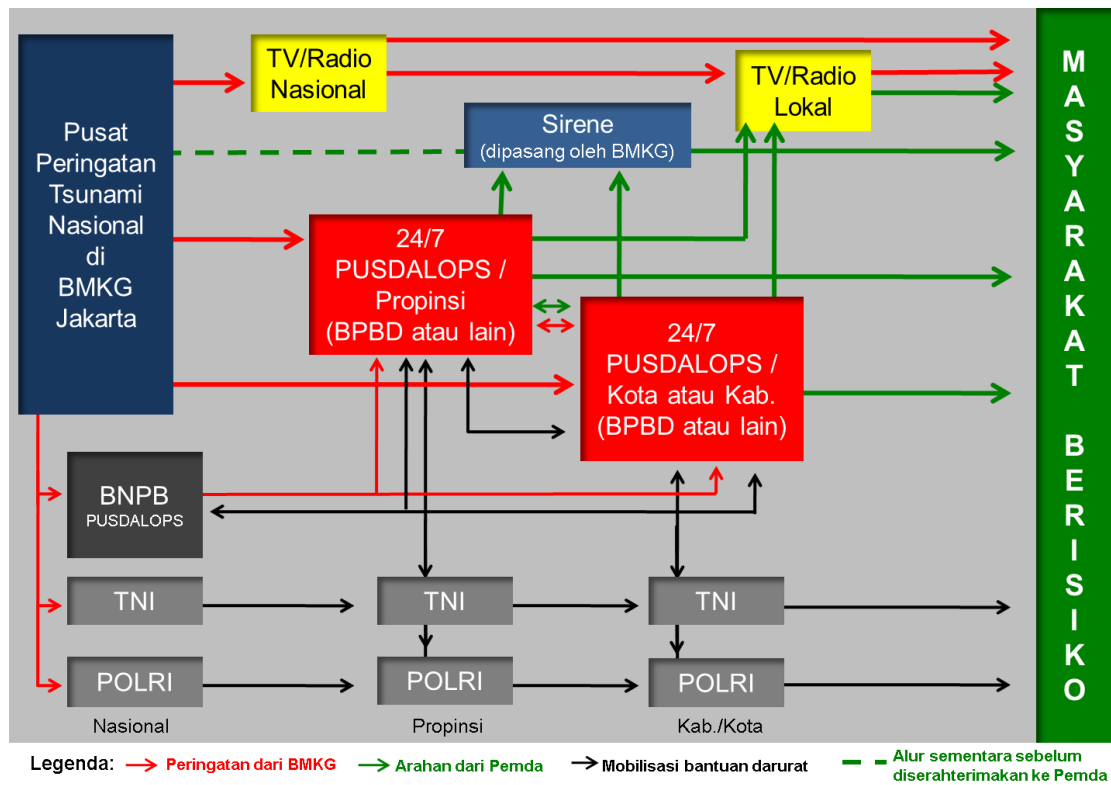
Pusat Peringatan Tsunami Nasional di BMKG Jakarta

TV/Radio Nasional

TV/Radio Lokal

Sirene (dipasang oleh BMKG)

24/7 PUSDALOPS / Propinsi (BPBD atau lain)

24/7 PUSDALOPS / Kota atau Kab. (BPBD atau lain)

BNPB PUSDALOPS

TNI

POLRI

TNI

POLRI

TNI

POLRI

Nasional

Propinsi

Kab./Kota

M A S Y A R A K A T B E R I S I K O

Legenda: Peringatan dari BMKG Arahan dari Pemda Mobilisasi bantuan darurat Alur sementara sebelum diserahterimakan ke Pemda